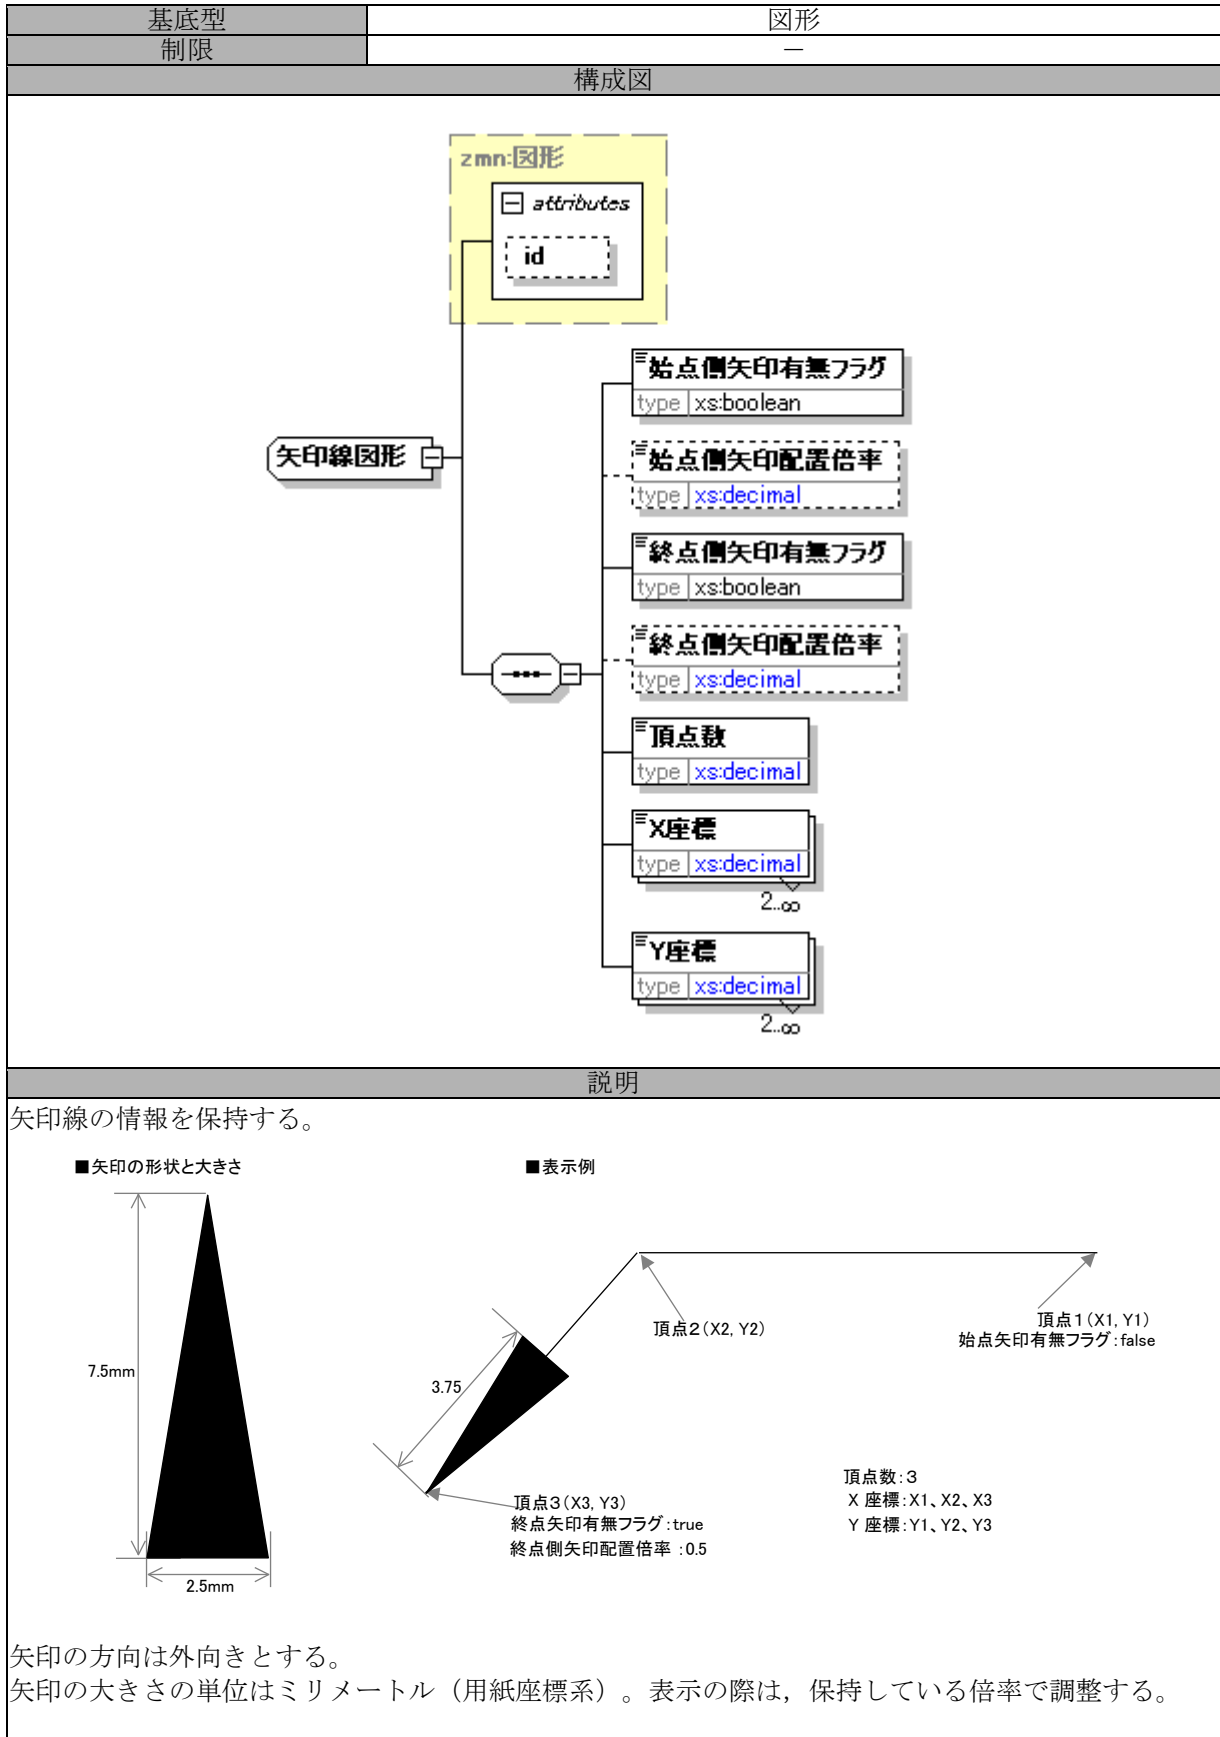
| 基底型 | 図形 |
|---|---|
| 制限 | ― |

構成図

zmn:図形
attributes
id

矢印線図形

始点側矢印有無フラグ
type xs:boolean

始点側矢印配置倍率
type xs:decimal

終点側矢印有無フラグ
type xs:boolean

終点側矢印配置倍率
type xs:decimal

頂点数
type xs:decimal

X座標
type xs:decimal
2..∞

Y座標
type xs:decimal
2..∞

説明

矢印線の情報を保持する。

■矢印の形状と大きさ

7.5mm

2.5mm

■表示例

3.75

頂点2（X2, Y2）

頂点1（X1, Y1）
始点矢印有無フラグ：false

頂点3（X3, Y3）
終点矢印有無フラグ：true
終点側矢印配置倍率 ：0.5

頂点数：3
X 座標：X1、X2、X3
Y 座標：Y1、Y2、Y3

矢印の方向は外向きとする。
矢印の大きさの単位はミリメートル（用紙座標系）。表示の際は，保持している倍率で調整する。